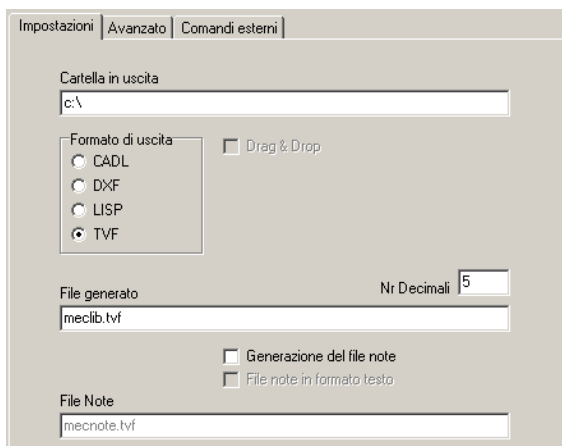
Impostazioni | Avanzato | Comandi esterni

Cartella in uscita
c:\

Formato di uscita
CADL
DXF
LISP
TVF

Drag & Drop

Nr Decimali 5

File generato
meclib.tvf

Generazione del file note
File note in formato testo

File Note
mecnote.tvf